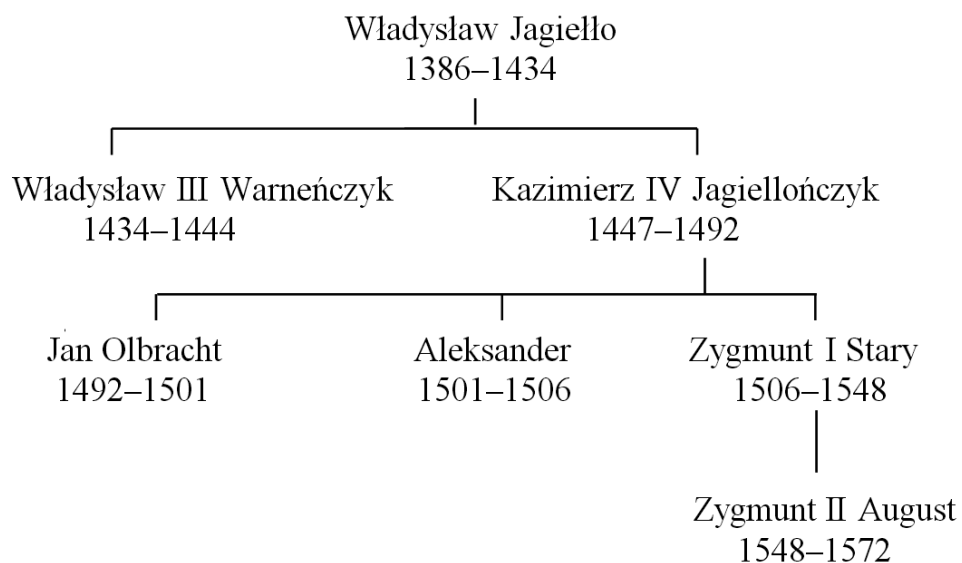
Władysław Jagiełło
1386–1434

Władysław III Warneńczyk
1434–1444

Kazimierz IV Jagiellończyk
1447–1492

Jan Olbracht
1492–1501

Aleksander
1501–1506

Zygmunt I Stary
1506–1548

Zygmunt II August
1548–1572